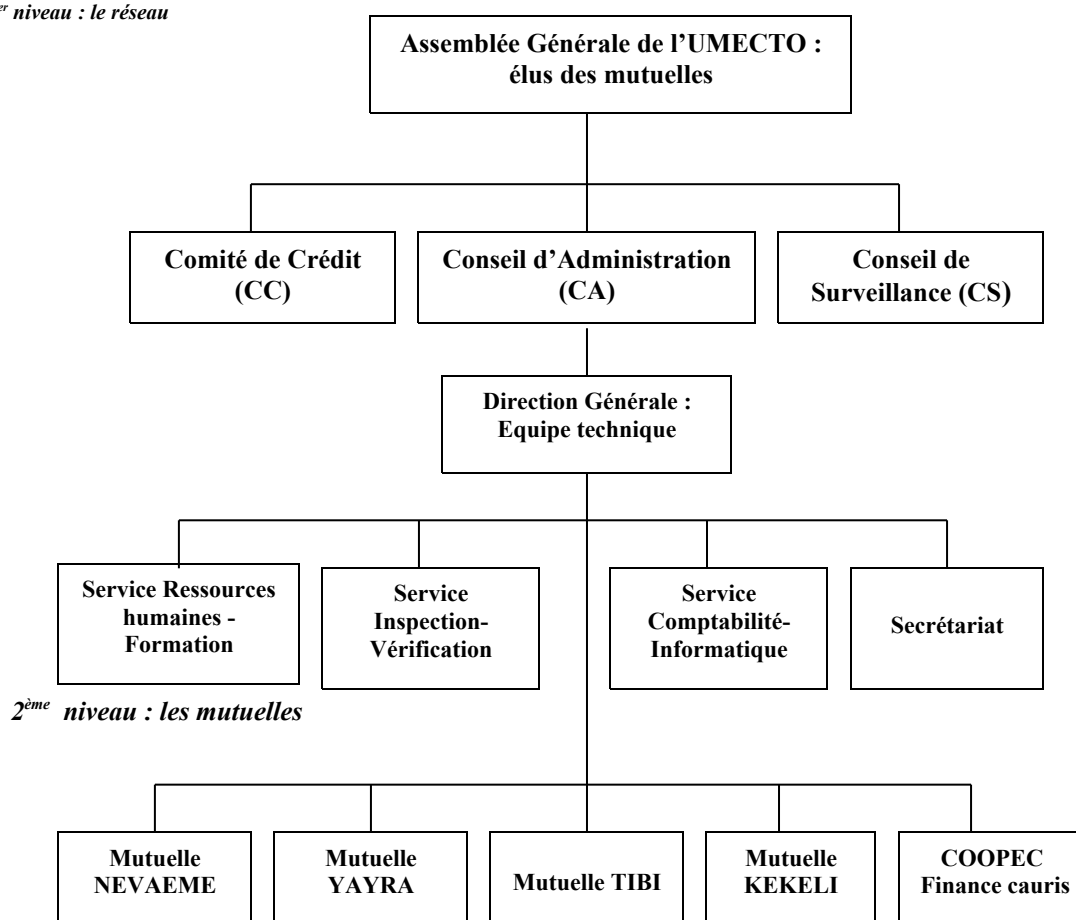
er niveau : le réseau

Assemblée Générale de l'UMECTO : élus des mutuelles

Comité de Crédit (CC)

Conseil d'Administration (CA)

Conseil de Surveillance (CS)

Direction Générale : Equipe technique

Service Ressources humaines - Formation

Service Inspection-Vérification

Service Comptabilité-Informatique

Secrétariat

2ème niveau : les mutuelles

Mutuelle NEVAEME

Mutuelle YAYRA

Mutuelle TIBI

Mutuelle KEKELI

COOPEC Finance cauris